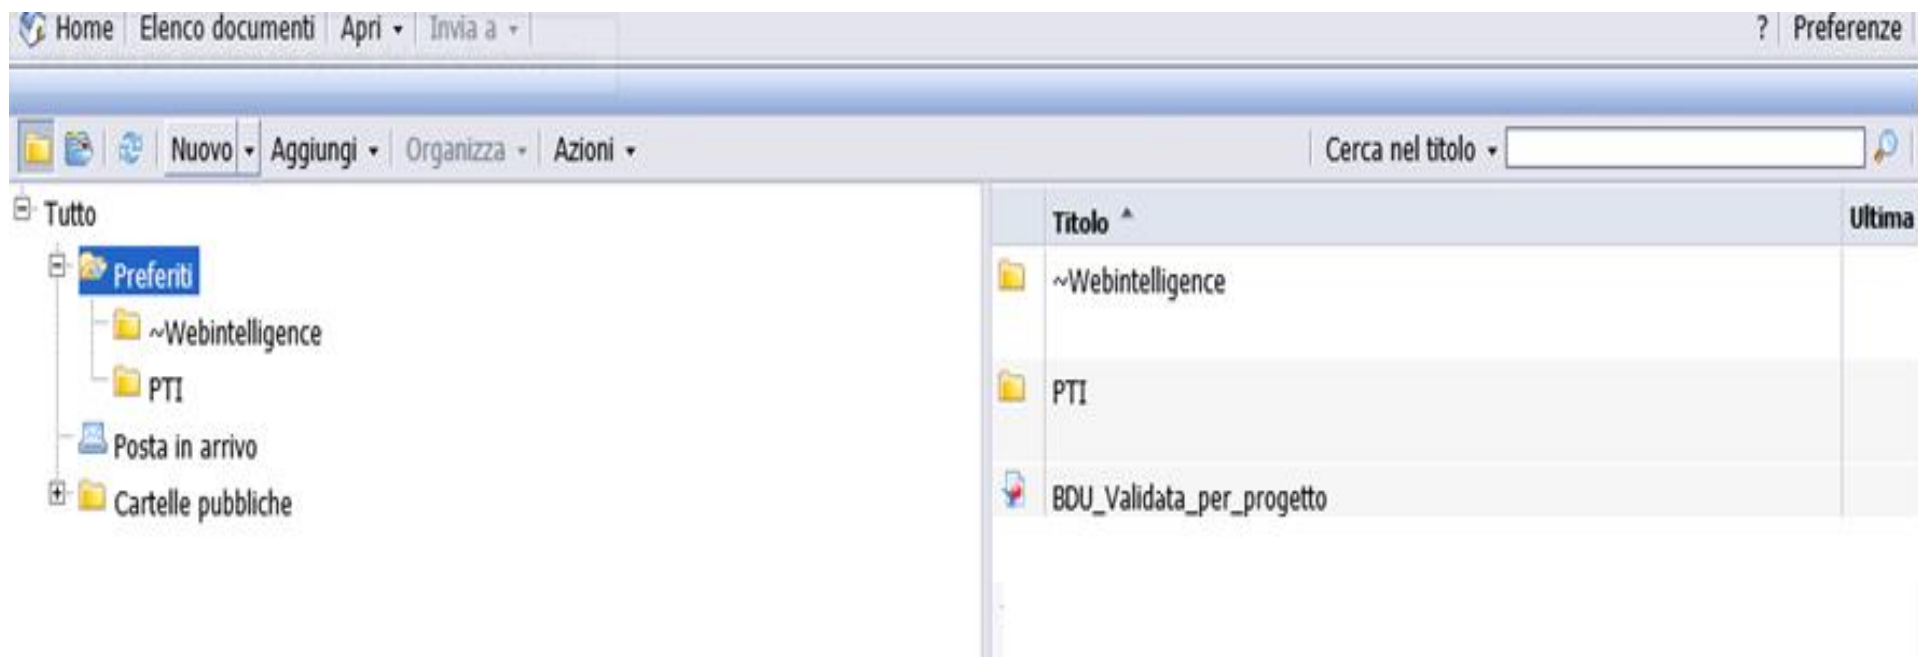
Home | Elenco documenti | Apri ▾ | Invia a ▾

? | Preferenze

Nuovo ▾ | Aggiungi ▾ | Organizza ▾ | Azioni ▾

Cerca nel titolo ▾

Tutto
Preferiti
~Webintelligence
PTI
Posta in arrivo
Cartelle pubbliche

| Titolo ▴ | Ultima |
|---|---|
| ~Webintelligence | |
| PTI | |
| BDU_Validata_per_progetto | |